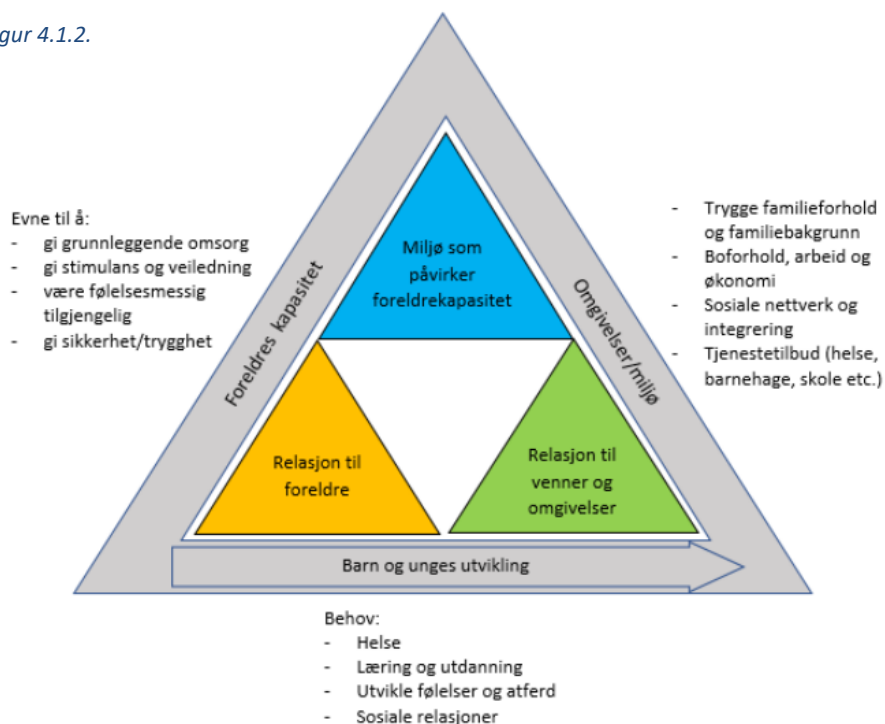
gur 4.1.2.

Evne til å:
- gi grunnleggende omsorg
- gi stimulans og veiledning
- være følelsesmessig tilgjengelig
- gi sikkerhet/trygghet

Foreldres kapasitet

Miljø som påvirker foreldrekapasitet

Omgivelser/miljø

- Trygge familieforhold og familiebakgrunn
- Boforhold, arbeid og økonomi
- Sosiale nettverk og integrering
- Tjenestetilbud (helse, barnehage, skole etc.)

Relasjon til foreldre

Relasjon til venner og omgivelser

Barn og unges utvikling

Behov:
- Helse
- Læring og utdanning
- Utvikle følelser og atferd
- Sosiale relasjoner